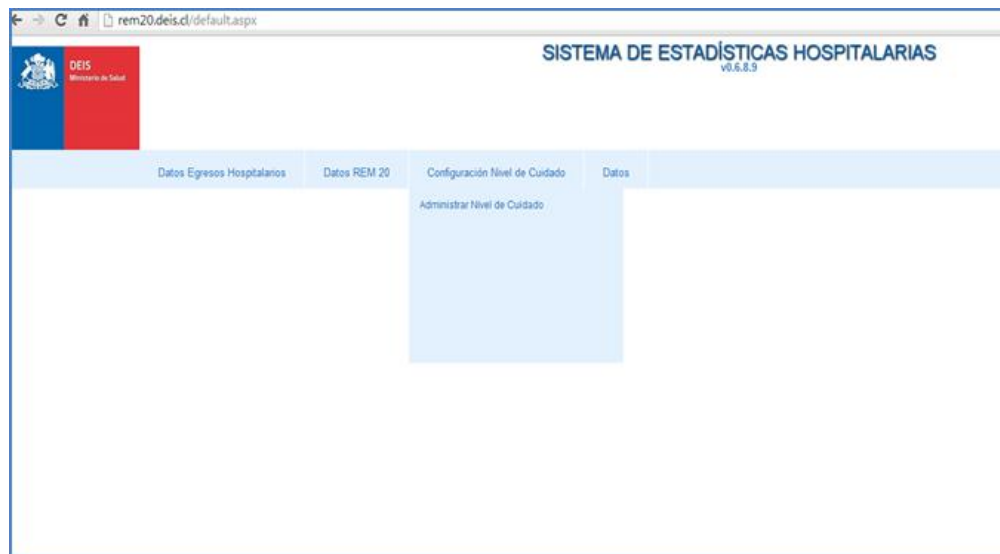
rem20.deis.cl/default.aspx

DEIS
Ministerio de Salud

SISTEMA DE ESTADÍSTICAS HOSPITALARIAS
v0.6.8.9

Datos Egresos Hospitalarios
Datos REM 20
Configuración Nivel de Cuidado
Datos

Administrar Nivel de Cuidado